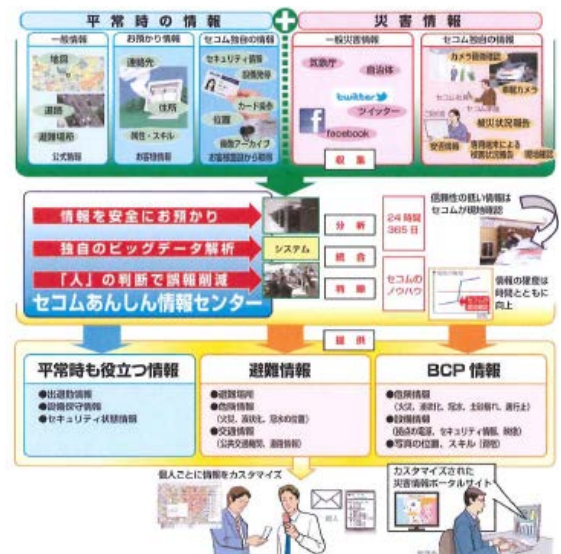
平常時の情報

災害情報

一般情報

お預かり情報

セコム独自の情報

地図

連絡先

セキュリティ情報

設備保守

道路

住所

カード装置

避難場所

属性・スキル

位置

画像アーカイブ

公式情報

お客様情報

お客様からお預かり

一般災害情報

セコム独自の情報

気象庁

自治体

カメラ画像確認

twitter

ツイッター

車載カメラ

facebook

被災状況報告

収集

情報を安全にお預かり

分析

24時間365日

信頼性の低い情報はセコムが現地確認

独自のビッグデータ解析

システム

統合

「人」の判断で誤報削減

判断

セコムのノウハウ

情報の確度は時間とともに向上

セコムあんしん情報センター

提供

平常時も役立つ情報

●出退勤情報
●設備保守情報
●セキュリティ状態情報

避難情報

●避難場所
●危険情報
(火災、浸水など、迂回の位置)
●交通情報
(公共交通機関、道路情報)

BCP情報

●危険情報
(火災、浸水化、冠水、土砂崩れ、通行止)
●設備情報
(稼働の電源、セキュリティ情報、物資)
●写真の位置、スキル(目視)

個人ごとに情報をカスタマイズ

カスタマイズされた災害情報ポータルサイト